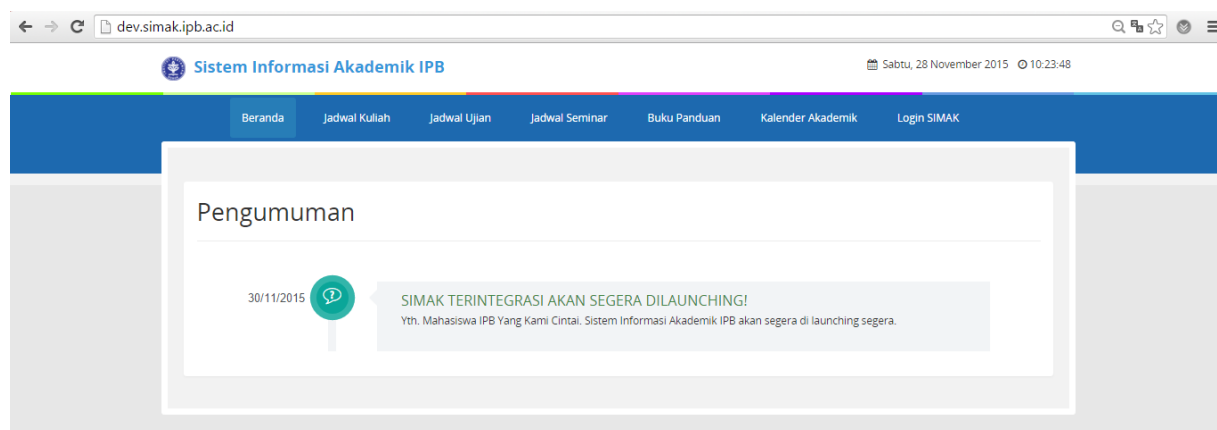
dev.simak.ipb.ac.id

Sistem Informasi Akademik IPB

Sabtu, 28 November 2015 10:23:48

Beranda Jadwal Kuliah Jadwal Ujian Jadwal Seminar Buku Panduan Kalender Akademik Login SIMAK

Pengumuman

30/11/2015

SIMAK TERINTEGRASI AKAN SEGERA DILAUNCHING!

Yth. Mahasiswa IPB Yang Kami Cintai. Sistem Informasi Akademik IPB akan segera di launching segera.